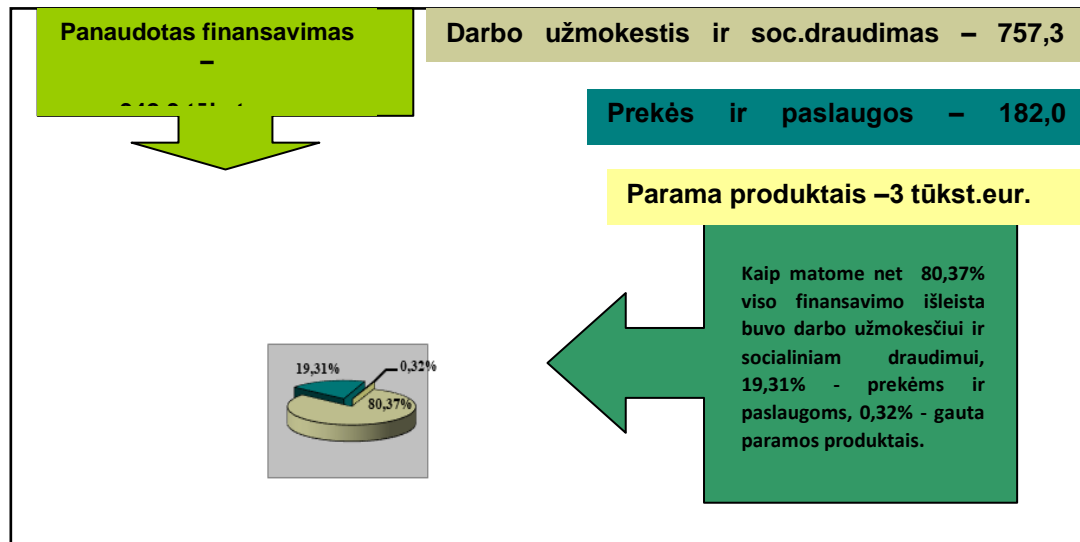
Panaudotas finansavimas –
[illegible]

Darbo užmokestis ir soc.draudimas – 757,3

Prekės ir paslaugos – 182,0

Parama produktais –3 tūkst.eur.

19,31%
0,32%
80,37%

Kaip matome net 80,37% viso finansavimo išleista buvo darbo užmokesčiui ir socialiniam draudimui, 19,31% - prekėms ir paslaugoms, 0,32% - gauta paramos produktais.